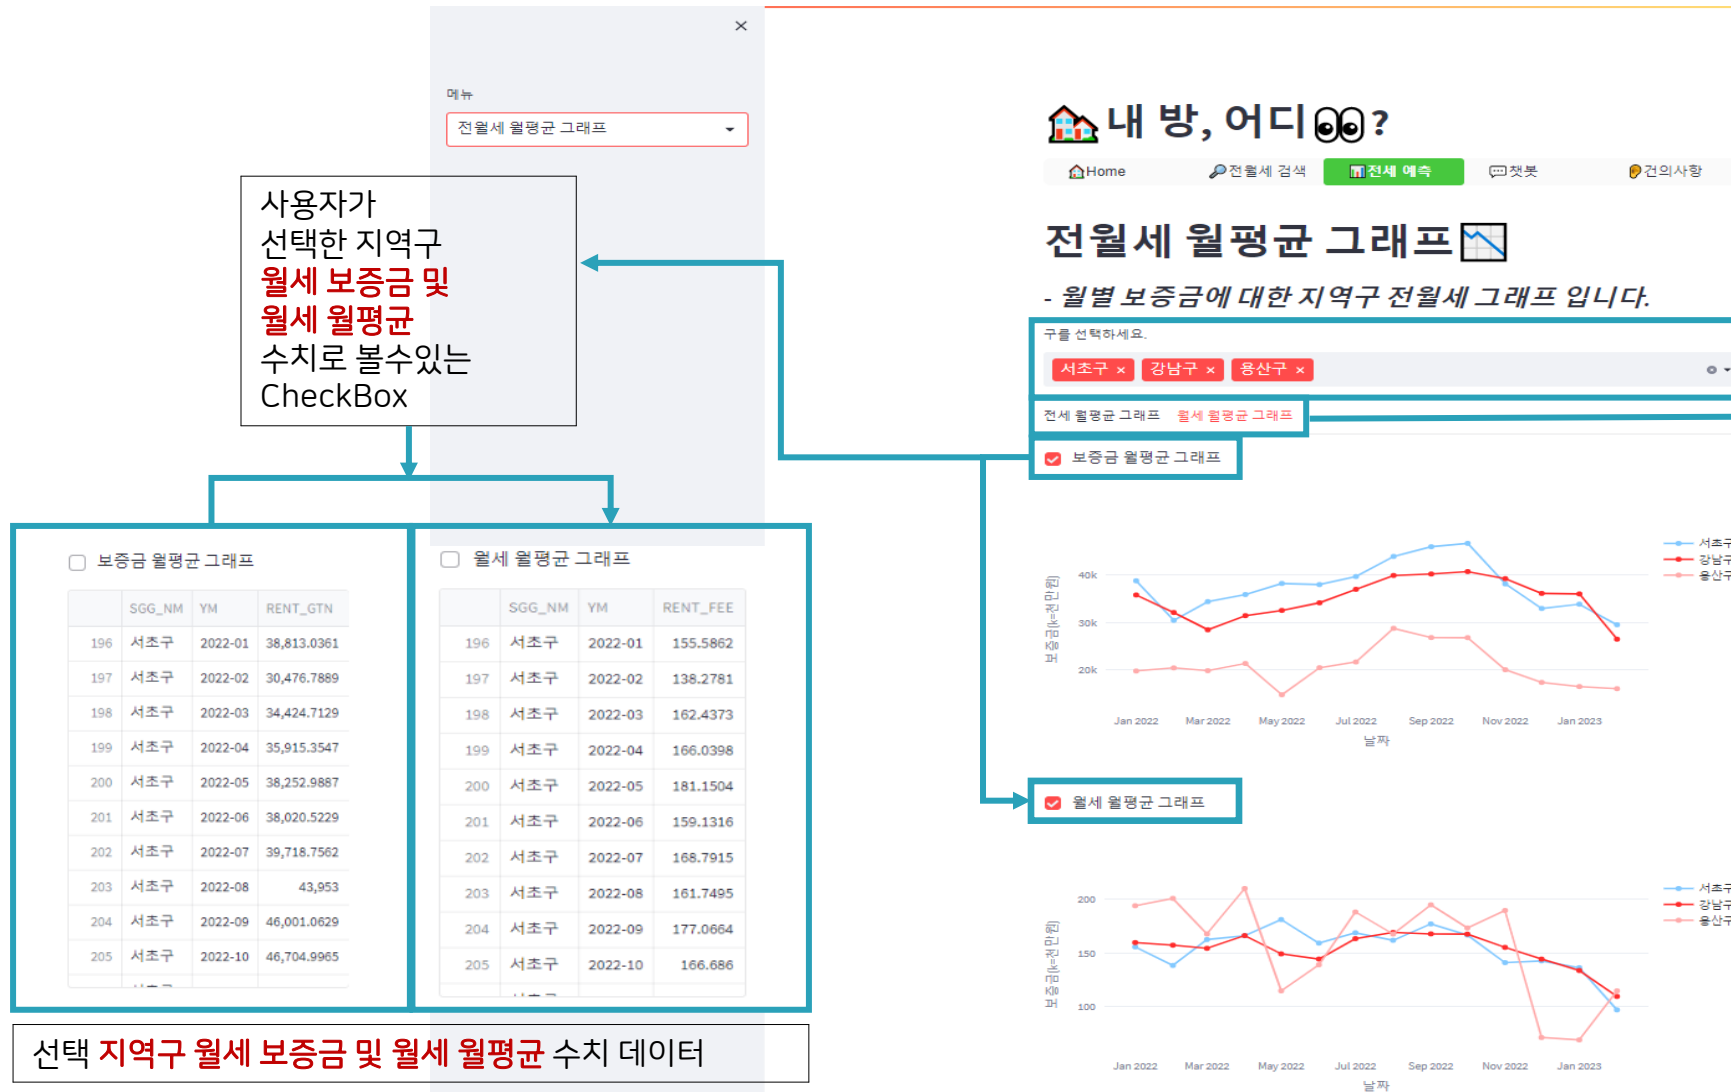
×

메뉴

전월세 월평균 그래프

사용자가
선택한 지역구
월세 보증금 및
월세 월평균
수치로 볼수있는
CheckBox

내 방, 어디 ?

Home 전월세 검색 전세 예측 챗봇 건의사항

전월세 월평균 그래프

- 월별 보증금에 대한 지역구 전월세 그래프 입니다.

구를 선택하세요.

서초구 × 강남구 × 용산구 ×

전세 월평균 그래프 월세 월평균 그래프

보증금 월평균 그래프

40k
30k
20k
보증금(k=천만원)
Jan 2022 Mar 2022 May 2022 Jul 2022 Sep 2022 Nov 2022 Jan 2023
날짜

서초구
강남구
용산구

월세 월평균 그래프

200
150
100
보증금(k=천만원)
Jan 2022 Mar 2022 May 2022 Jul 2022 Sep 2022 Nov 2022 Jan 2023
날짜

서초구
강남구
용산구

보증금 월평균 그래프

| | SGG_NM | YM | RENT_GTN |
|---|---|---|---|
| 196 | 서초구 | 2022-01 | 38,813.0361 |
| 197 | 서초구 | 2022-02 | 30,476.7889 |
| 198 | 서초구 | 2022-03 | 34,424.7129 |
| 199 | 서초구 | 2022-04 | 35,915.3547 |
| 200 | 서초구 | 2022-05 | 38,252.9887 |
| 201 | 서초구 | 2022-06 | 38,020.5229 |
| 202 | 서초구 | 2022-07 | 39,718.7562 |
| 203 | 서초구 | 2022-08 | 43,953 |
| 204 | 서초구 | 2022-09 | 46,001.0629 |
| 205 | 서초구 | 2022-10 | 46,704.9965 |

월세 월평균 그래프

| | SGG_NM | YM | RENT_FEE |
|---|---|---|---|
| 196 | 서초구 | 2022-01 | 155.5862 |
| 197 | 서초구 | 2022-02 | 138.2781 |
| 198 | 서초구 | 2022-03 | 162.4373 |
| 199 | 서초구 | 2022-04 | 166.0398 |
| 200 | 서초구 | 2022-05 | 181.1504 |
| 201 | 서초구 | 2022-06 | 159.1316 |
| 202 | 서초구 | 2022-07 | 168.7915 |
| 203 | 서초구 | 2022-08 | 161.7495 |
| 204 | 서초구 | 2022-09 | 177.0664 |
| 205 | 서초구 | 2022-10 | 166.686 |

선택 지역구 월세 보증금 및 월세 월평균 수치 데이터